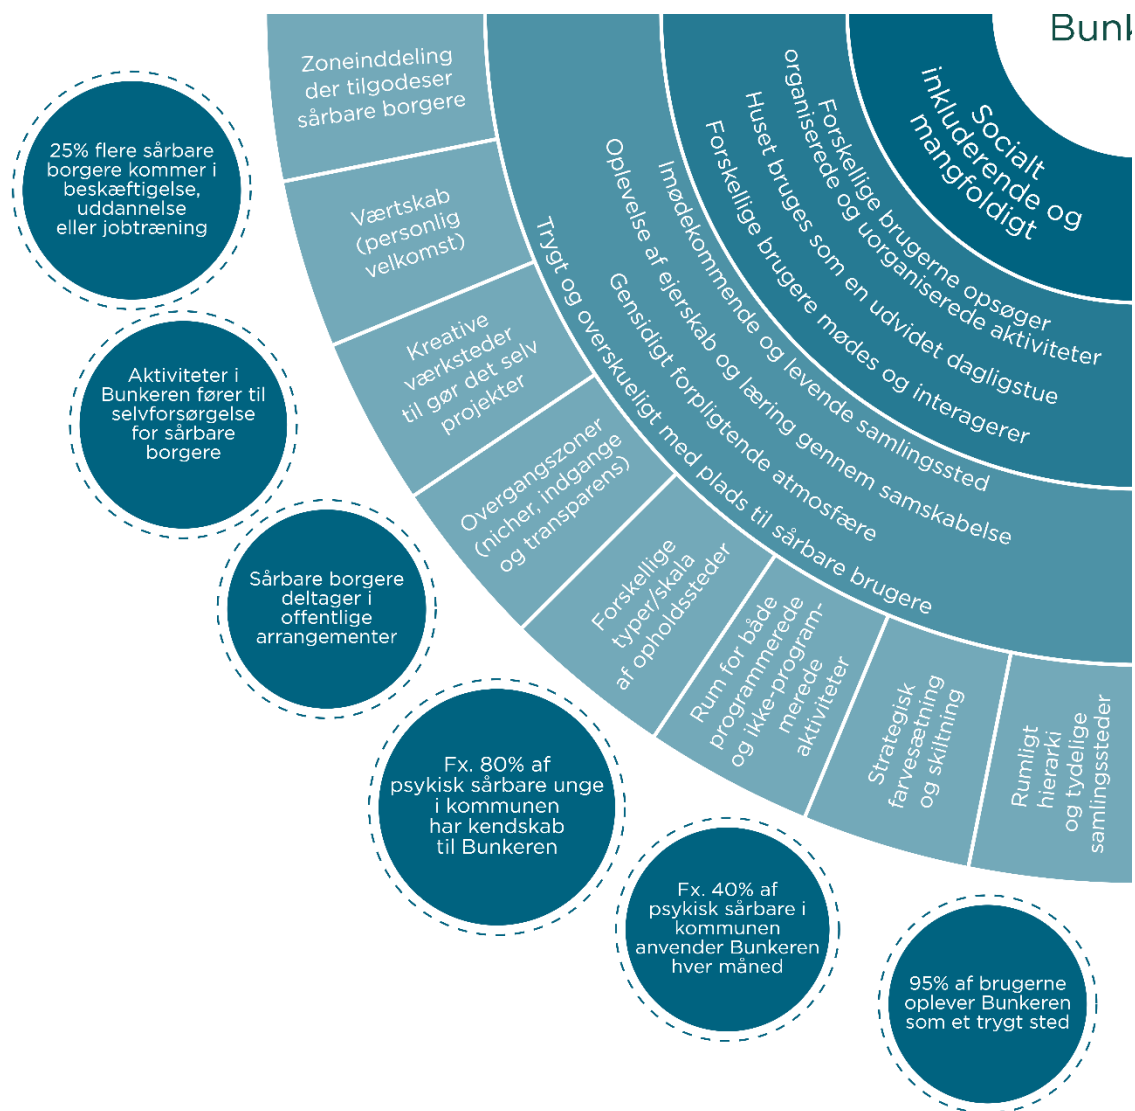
Bunk

Socialt inkluderende og mangfoldigt

Forskellige brugerne opsøger organiserede og uorganiserede aktiviteter

Huset bruges som en udvidet dagligstue

Forskellige brugere mødes og interagerer

Imødekommende og levende samlingssted

Oplevelse af ejerskab og læring gennem samskabelse

Gensidigt forpligtende atmosfære

Trygt og overskueligt med plads til sårbare brugere

Zoneinddeling der tilgodeser sårbare borgere

Værtskab (personlig velkomst)

Kreative værksteder til gør det selv projekter

Overgangszoner (nicher, indgange og transparens)

Forskellige typer/skala af opholdssteder

Rum for både programmerede og ikke-programmerede aktiviteter

Strategisk farvesætning og skiltning

Rumligt hierarki og tydelige samlingssteder

25% flere sårbare borgere kommer i beskæftigelse, uddannelse eller jobtræning

Aktiviteter i Bunkeren fører til selvforsørgelse for sårbare borgere

Sårbare borgere deltager i offentlige arrangementer

Fx. 80% af psykisk sårbare unge i kommunen har kendskab til Bunkeren

Fx. 40% af psykisk sårbare i kommunen anvender Bunkeren hver måned

95% af brugerne oplever Bunkeren som et trygt sted